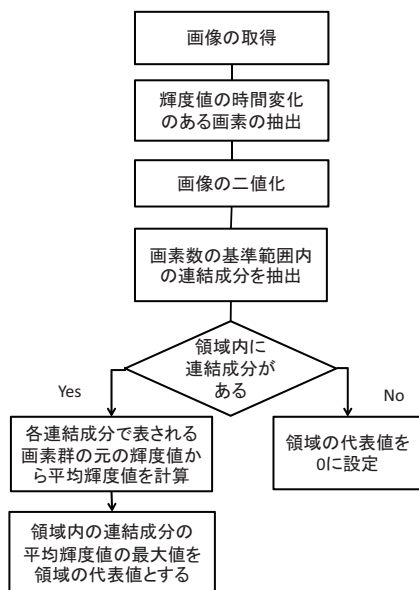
画像の取得

輝度値の時間変化のある画素の抽出

画像の二値化

画素数の基準範囲内の連結成分を抽出

領域内に連結成分がある

Yes

No

各連結成分で表される画素群の元の輝度値から平均輝度値を計算

領域の代表値を0に設定

領域内の連結成分の平均輝度値の最大値を領域の代表値とする